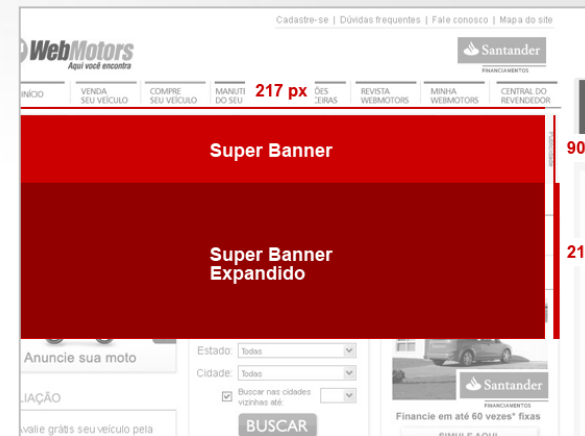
Cadastre-se | Dúvidas frequentes | Fale conosco | Mapa do site

WebMotors
Aqui você encontra

Santander
FINANCIAMENTOS

INÍCIO
VENDA SEU VEÍCULO
COMPRE SEU VEÍCULO
MANUT DO SEU
217 px
ÕES CEIRAS
REVISTA WEBMOTORS
MINHA WEBMOTORS
CENTRAL DO REVENDEDOR

Super Banner

90

Super Banner Expandido

21

Anuncie sua moto

LIAÇÃO

valie grátis seu veículo pela

Estado: Todas
Cidade: Todas
Buscar nas cidades vizinhas até:
BUSCAR

Santander
FINANCIAMENTOS

Financie em até 60 vezes* fixas

SIMULE AQUI